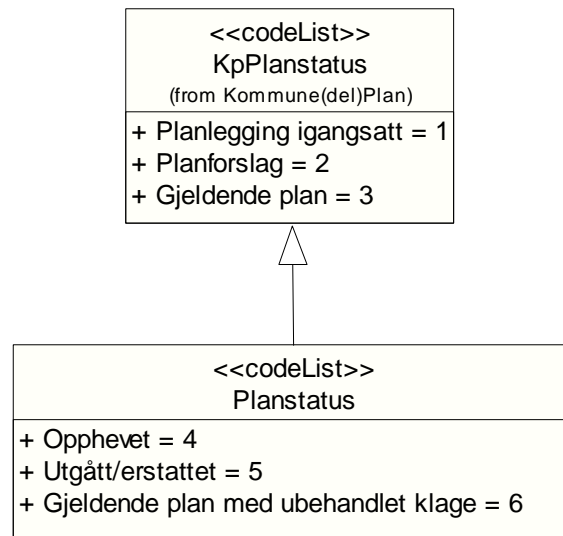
<<codeList>>
KpPlanstatus
(from Kommune(del)Plan)

+ Planlegging igangsatt = 1
+ Planforslag = 2
+ Gjeldende plan = 3

<<codeList>>
Planstatus

+ Opphevet = 4
+ Utgått/erstattet = 5
+ Gjeldende plan med ubehandlet klage = 6